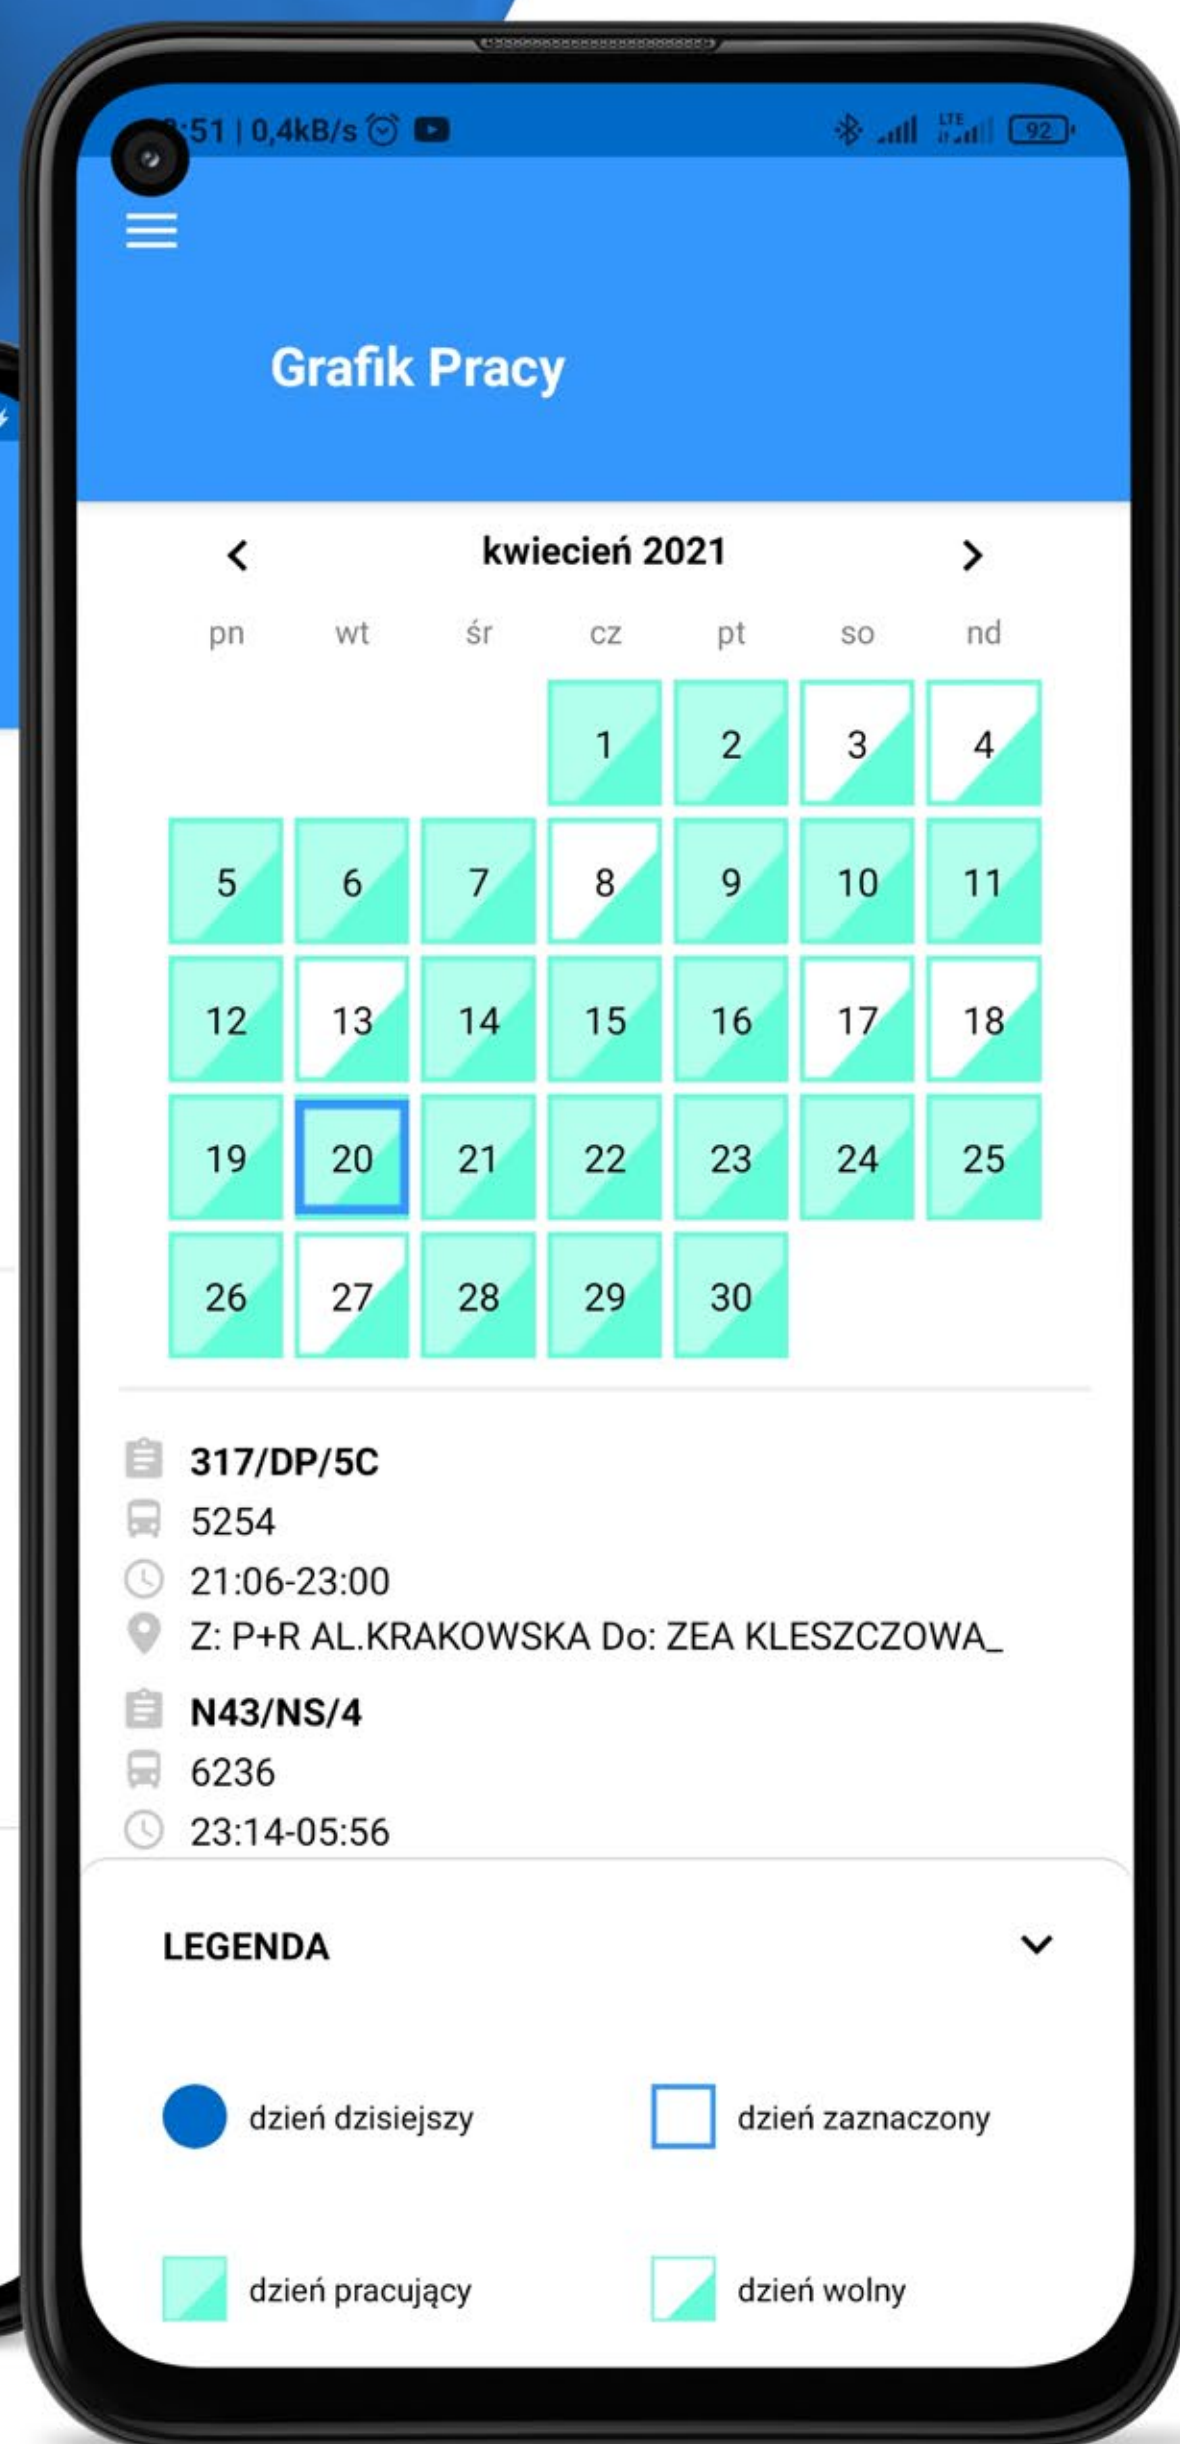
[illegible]:51 | 0,4kB/s 92

Grafik Pracy

‹ kwiecień 2021 ›

| pn | wt | śr | cz | pt | so | nd |
|---|---|---|---|---|---|---|
| | | | 1 | 2 | 3 | 4 |
| 5 | 6 | 7 | 8 | 9 | 10 | 11 |
| 12 | 13 | 14 | 15 | 16 | 17 | 18 |
| 19 | 20 | 21 | 22 | 23 | 24 | 25 |
| 26 | 27 | 28 | 29 | 30 | | |

317/DP/5C
5254
21:06-23:00
Z: P+R AL.KRAKOWSKA Do: ZEA KLESZCZOWA_
N43/NS/4
6236
23:14-05:56

LEGENDA

dzień dzisiejszy
dzień zaznaczony
dzień pracujący
dzień wolny